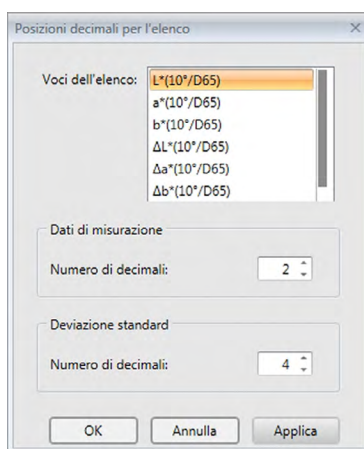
Posizioni decimali per l'elenco ×

Voci dell'elenco:
L*(10°/D65)
a*(10°/D65)
b*(10°/D65)
ΔL*(10°/D65)
Δa*(10°/D65)
Δb*(10°/D65)

Dati di misurazione
Numero di decimali: 2

Deviazione standard
Numero di decimali: 4

OK Annulla Applica